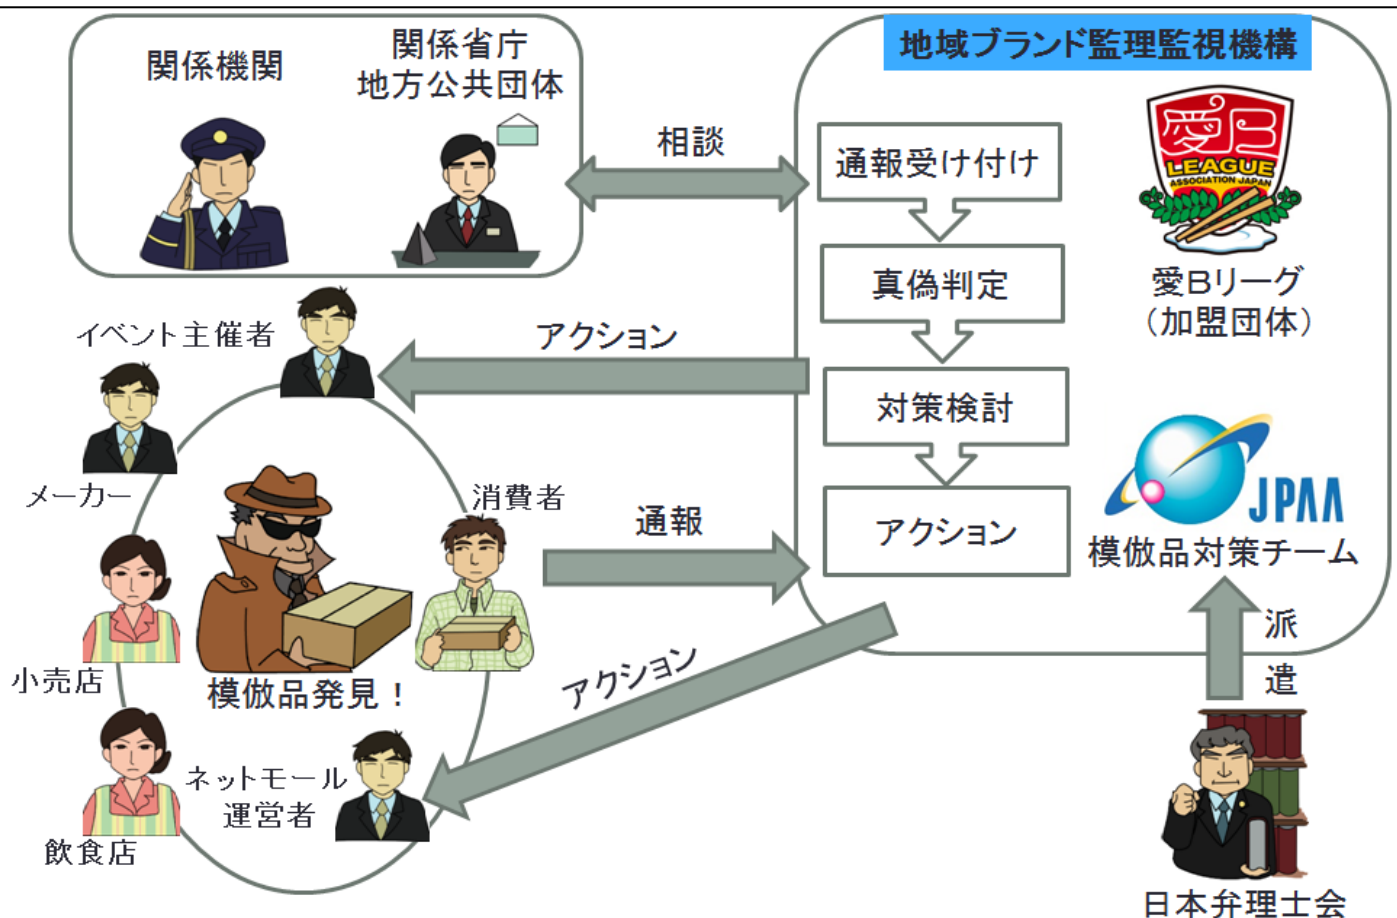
関係機関

関係省庁
地方公共団体

相談

地域ブランド監理監視機構

通報受け付け

真偽判定

対策検討

アクション

LEAGUE
ASSOCIATION JAPAN

愛Bリーグ
（加盟団体）

JPAA
模倣品対策チーム

派遣

日本弁理士会

イベント主催者

アクション

メーカー

消費者

通報

小売店

模倣品発見！

アクション

ネットモール
運営者

飲食店